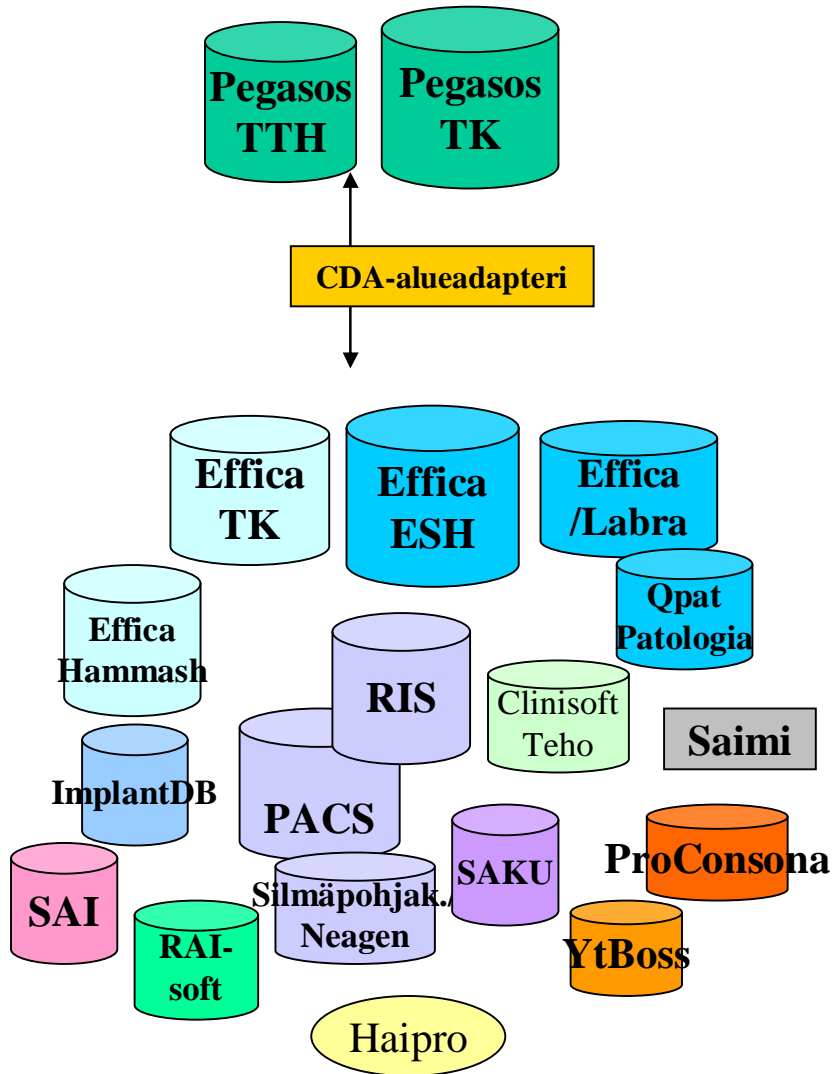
Pegasos TTH

Pegasos TK

CDA-alueadapteri

Effica TK

Effica ESH

Effica /Labra

Qpat Patologia

Effica Hammash

RIS

Clinisoft Teho

Saimi

ImplantDB

PACS

SAKU

ProConsona

SAI

Silmäpohjak./ Neagen

RAI-soft

YtBoss

Haipro